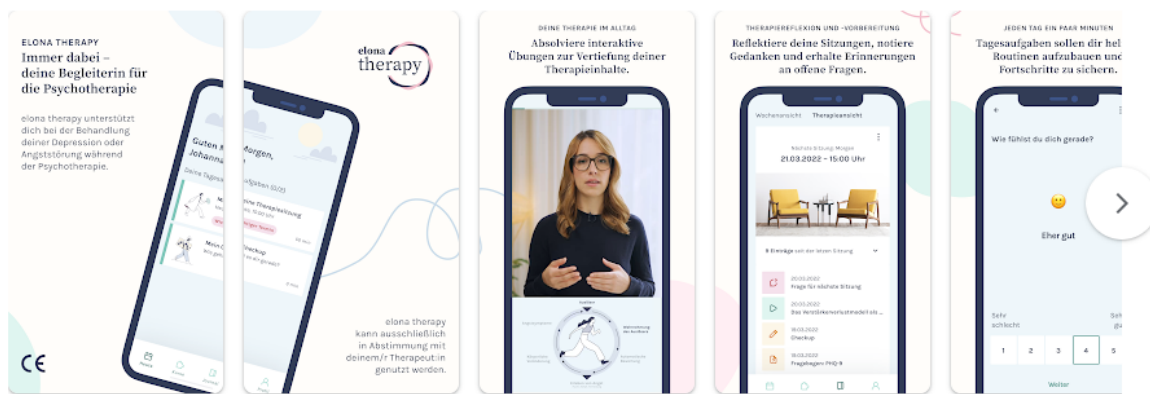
ELONA THERAPY

Immer dabei – deine Begleiterin für die Psychotherapie

elona therapy unterstützt dich bei der Behandlung deiner Depression oder Angststörung während der Psychotherapie.

CE

Guten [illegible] Johanna

elona therapy

Morgen, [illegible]

elona therapy kann ausschließlich in Abstimmung mit deinem/r Therapeut:in genutzt werden.

DEINE THERAPIE IM ALLTAG

Absolviere interaktive Übungen zur Vertiefung deiner Therapieinhalte.

THERAPIEREFLEXION UND -VORBEREITUNG

Reflektiere deine Sitzungen, notiere Gedanken und erhalte Erinnerungen an offene Fragen.

Wochenansicht Therapieansicht

Nächste Sitzung: Morgen

21.03.2022 – 15:00 Uhr

20.03.2022
Frage für nächste Sitzung

20.03.2022
Das Verstärkerkreislaufmodell als ...

19.03.2022
Checkup

19.03.2022
Fragebogen PHQ-9

JEDEN TAG EIN PAAR MINUTEN

Tagesaufgaben sollen dir hel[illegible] Routinen aufzubauen und Fortschritte zu sichern.

Wie fühlst du dich gerade?

Eher gut

Sehr schlecht

1 2 3 4 5

Weiter